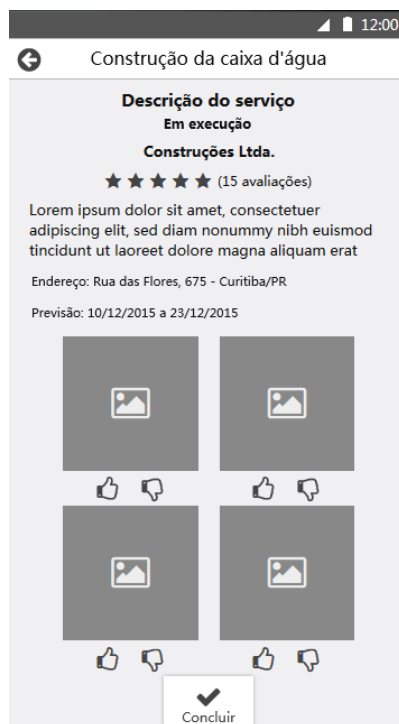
12:00

Construção da caixa d'água

Descrição do serviço
Em execução
Construções Ltda.
★★★★★ (15 avaliações)

Lorem ipsum dolor sit amet, consectetuer adipiscing elit, sed diam nonummy nibh euismod tincidunt ut laoreet dolore magna aliquam erat

Endereço: Rua das Flores, 675 - Curitiba/PR

Previsão: 10/12/2015 a 23/12/2015

Concluir